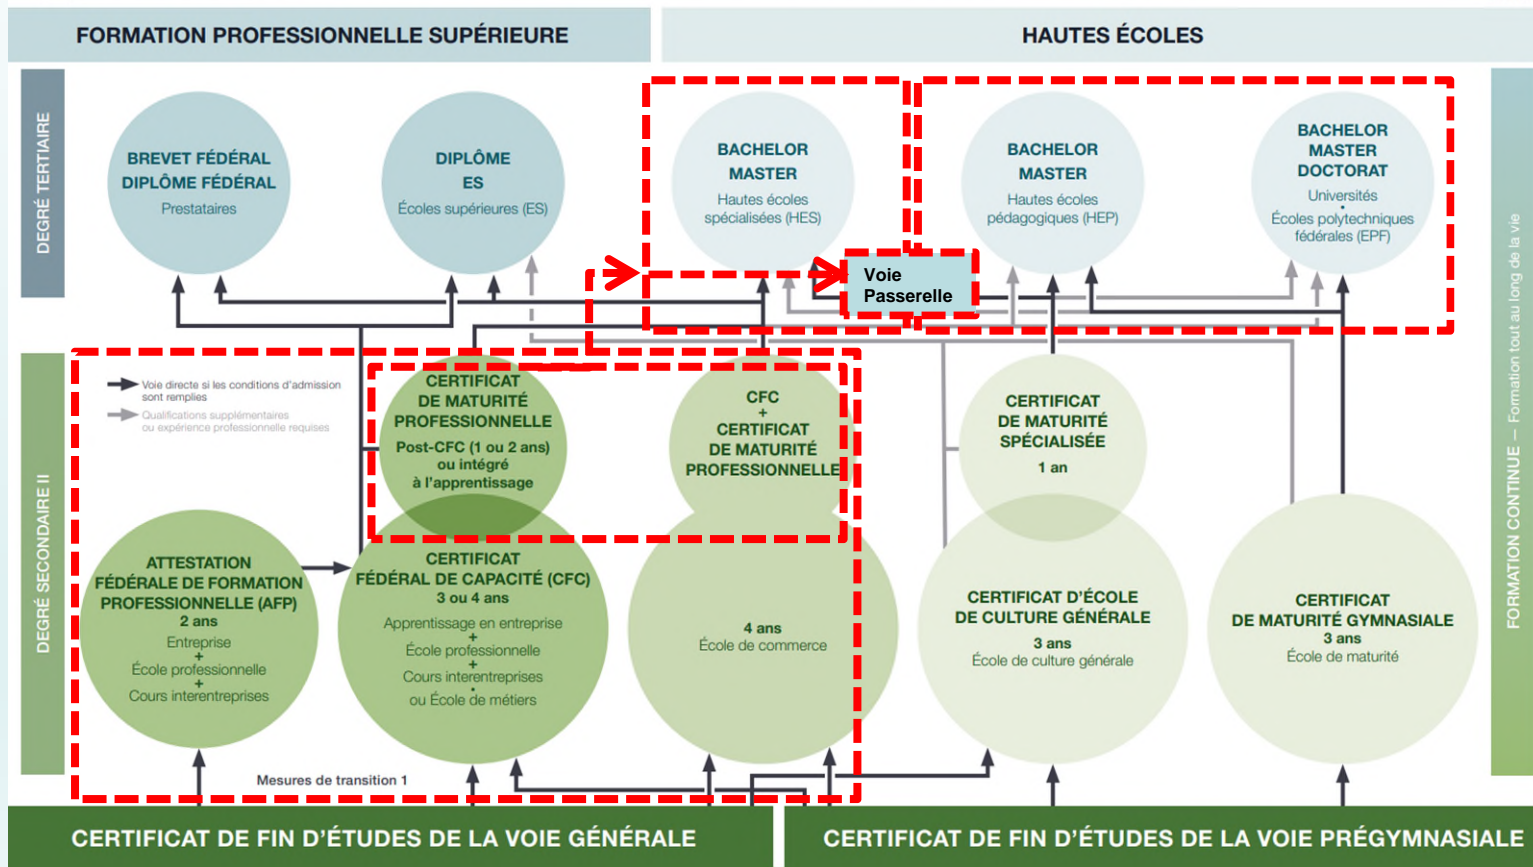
FORMATION PROFESSIONNELLE SUPÉRIEURE

HAUTES ÉCOLES

DEGRÉ TERTIAIRE

BREVET FÉDÉRAL
DIPLÔME FÉDÉRAL
Prestataires

DIPLÔME
ES
Écoles supérieures (ES)

BACHELOR
MASTER
Hautes écoles spécialisées (HES)

BACHELOR
MASTER
Hautes écoles pédagogiques (HEP)

BACHELOR
MASTER
DOCTORAT
Universités
•
Écoles polytechniques fédérales (EPF)

Voie Passerelle

FORMATION CONTINUE — Formation tout au long de la vie

Voie directe si les conditions d'admission sont remplies

Qualifications supplémentaires ou expérience professionnelle requises

DEGRÉ SECONDAIRE II

CERTIFICAT DE MATURITÉ PROFESSIONNELLE
Post-CFC (1 ou 2 ans) ou intégré à l'apprentissage

CFC
+
CERTIFICAT DE MATURITÉ PROFESSIONNELLE

CERTIFICAT DE MATURITÉ SPÉCIALISÉE
1 an

ATTESTATION FÉDÉRALE DE FORMATION PROFESSIONNELLE (AFP)
2 ans
Entreprise
+
École professionnelle
+
Cours interentreprises

CERTIFICAT FÉDÉRAL DE CAPACITÉ (CFC)
3 ou 4 ans
Apprentissage en entreprise
+
École professionnelle
+
Cours interentreprises
•
ou École de métiers

4 ans
École de commerce

CERTIFICAT D'ÉCOLE DE CULTURE GÉNÉRALE
3 ans
École de culture générale

CERTIFICAT DE MATURITÉ GYMNASIALE
3 ans
École de maturité

Mesures de transition 1

CERTIFICAT DE FIN D'ÉTUDES DE LA VOIE GÉNÉRALE

CERTIFICAT DE FIN D'ÉTUDES DE LA VOIE PRÉGYMNASIALE